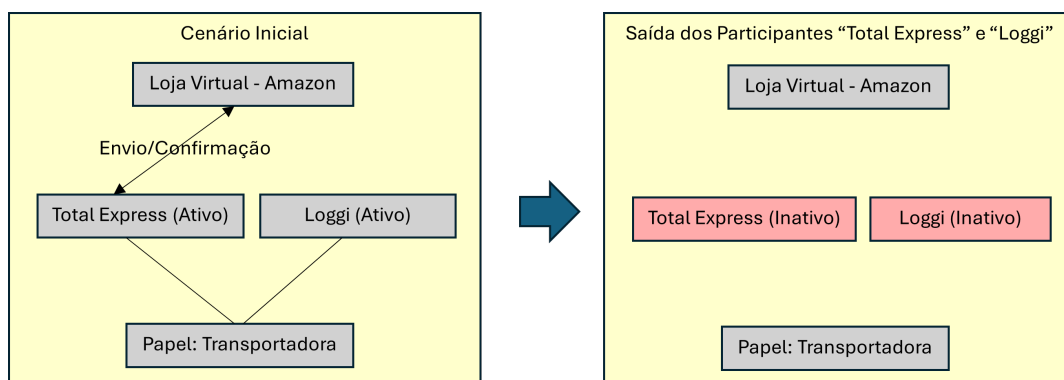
Cenário Inicial

Loja Virtual - Amazon

Envio/Confirmação

Total Express (Ativo)

Loggi (Ativo)

Papel: Transportadora

Saída dos Participantes “Total Express” e “Loggi”

Loja Virtual - Amazon

Total Express (Inativo)

Loggi (Inativo)

Papel: Transportadora